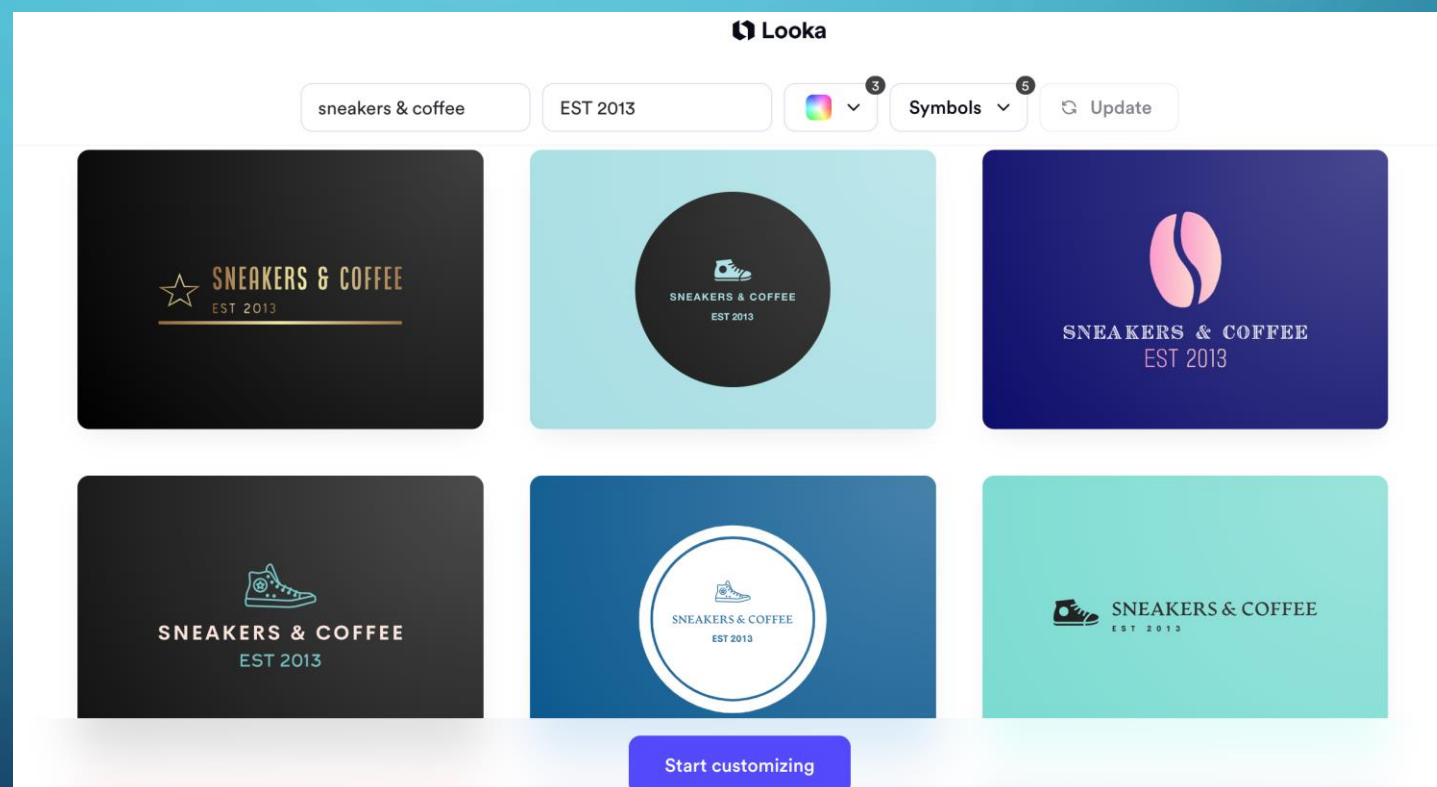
Looka

sneakers & coffee

EST 2013

3

Symbols

5

Update

SNEAKERS & COFFEE
EST 2013

SNEAKERS & COFFEE
EST 2013

SNEAKERS & COFFEE
EST 2013

SNEAKERS & COFFEE
EST 2013

SNEAKERS & COFFEE
EST 2013

SNEAKERS & COFFEE
EST 2013

Start customizing